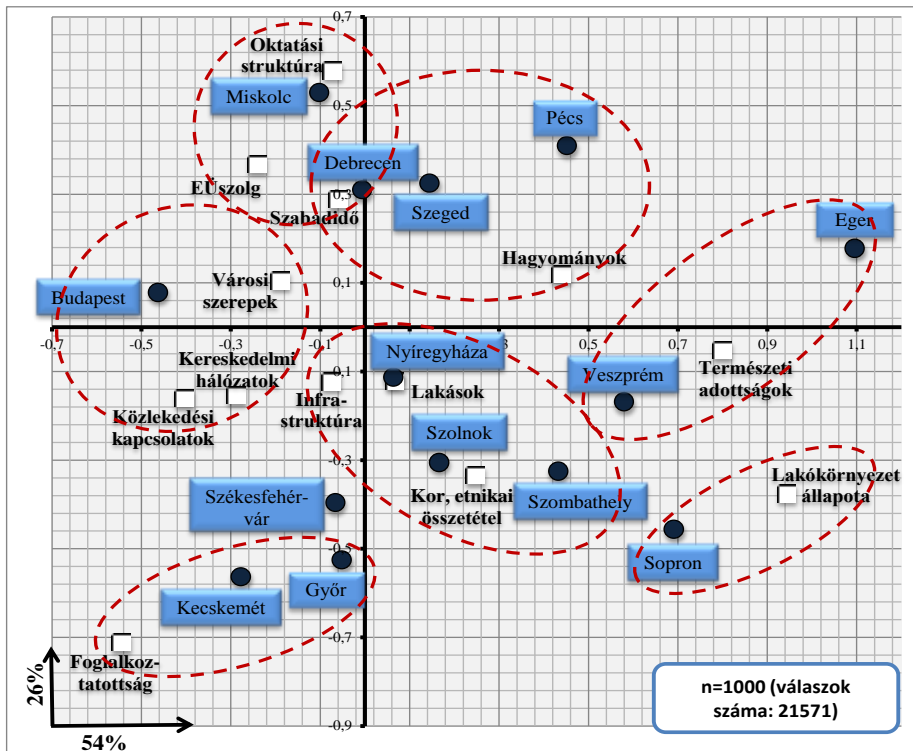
0,7
Oktatási struktúra
Miskolc
0,5
Pécs
Debrecen
EÜszolg
0,3
Szabadidő
Szeged
Eger
Hagyományok
Városi szerepek
0,1
Budapest
-0,7
-0,5
-0,3
-0,1
0,3
0,5
0,7
0,9
1,1
Kereskedelmi hálózatok
Nyíregyháza
Veszprém
Természeti adottságok
Infra-struktúra
Lakások
Közlekedési kapcsolatok
Szolnok
-0,3
Lakókörnyezet állapota
Kor, etnikai összetétel
Szombathely
Székesfehérvár
Sopron
Győr
Kecskemét
-0,7
Foglalkoztatottság
n=1000 (válaszok száma: 21571)
-0,9
26%
54%